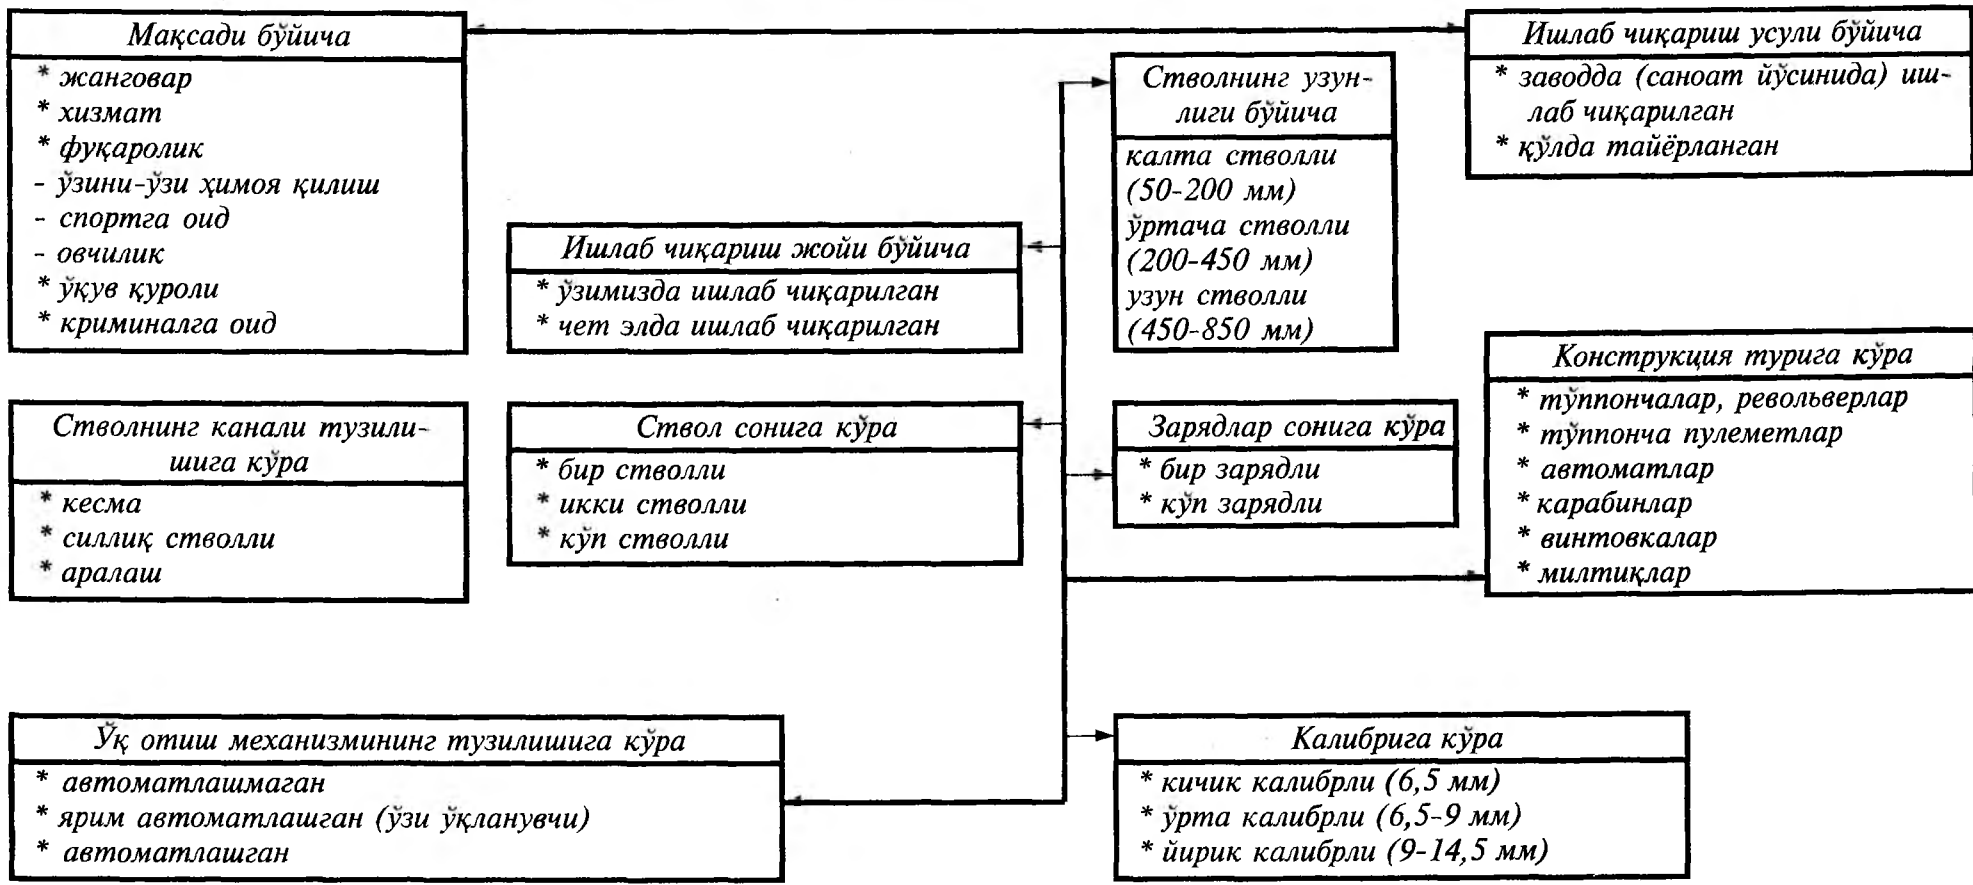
Мақсади бўйича
* жанговар
* хизмат
* фуқаролик
- ўзини-ўзи ҳимоя қилиш
- спортга оид
- овчилик
* ўқув қуроли
* криминалга оид

Ишлаб чиқариш усули бўйича
* заводда (саноат йўсинида) ишлаб чиқарилган
* қўлда тайёрланган

Стволнинг узунлиги бўйича
калта стволли (50-200 мм)
ўртача стволли (200-450 мм)
узун стволли (450-850 мм)

Ишлаб чиқариш жойи бўйича
* ўзимизда ишлаб чиқарилган
* чет элда ишлаб чиқарилган

Конструкция турига кўра
* тўппончалар, револьверлар
* тўппонча пулеметлар
* автоматлар
* карабинлар
* винтовкалар
* милтиқлар

Стволнинг канали тузилишига кўра
* кесма
* силлиқ стволли
* аралаш

Ствол сонига кўра
* бир стволли
* икки стволли
* кўп стволли

Зарядлар сонига кўра
* бир зарядли
* кўп зарядли

Ўқ отиш механизмининг тузилишига кўра
* автоматлашмаган
* ярим автоматлашган (ўзи ўқланувчи)
* автоматлашган

Калибрига кўра
* кичик калибрли (6,5 мм)
* ўрта калибрли (6,5-9 мм)
* йирик калибрли (9-14,5 мм)